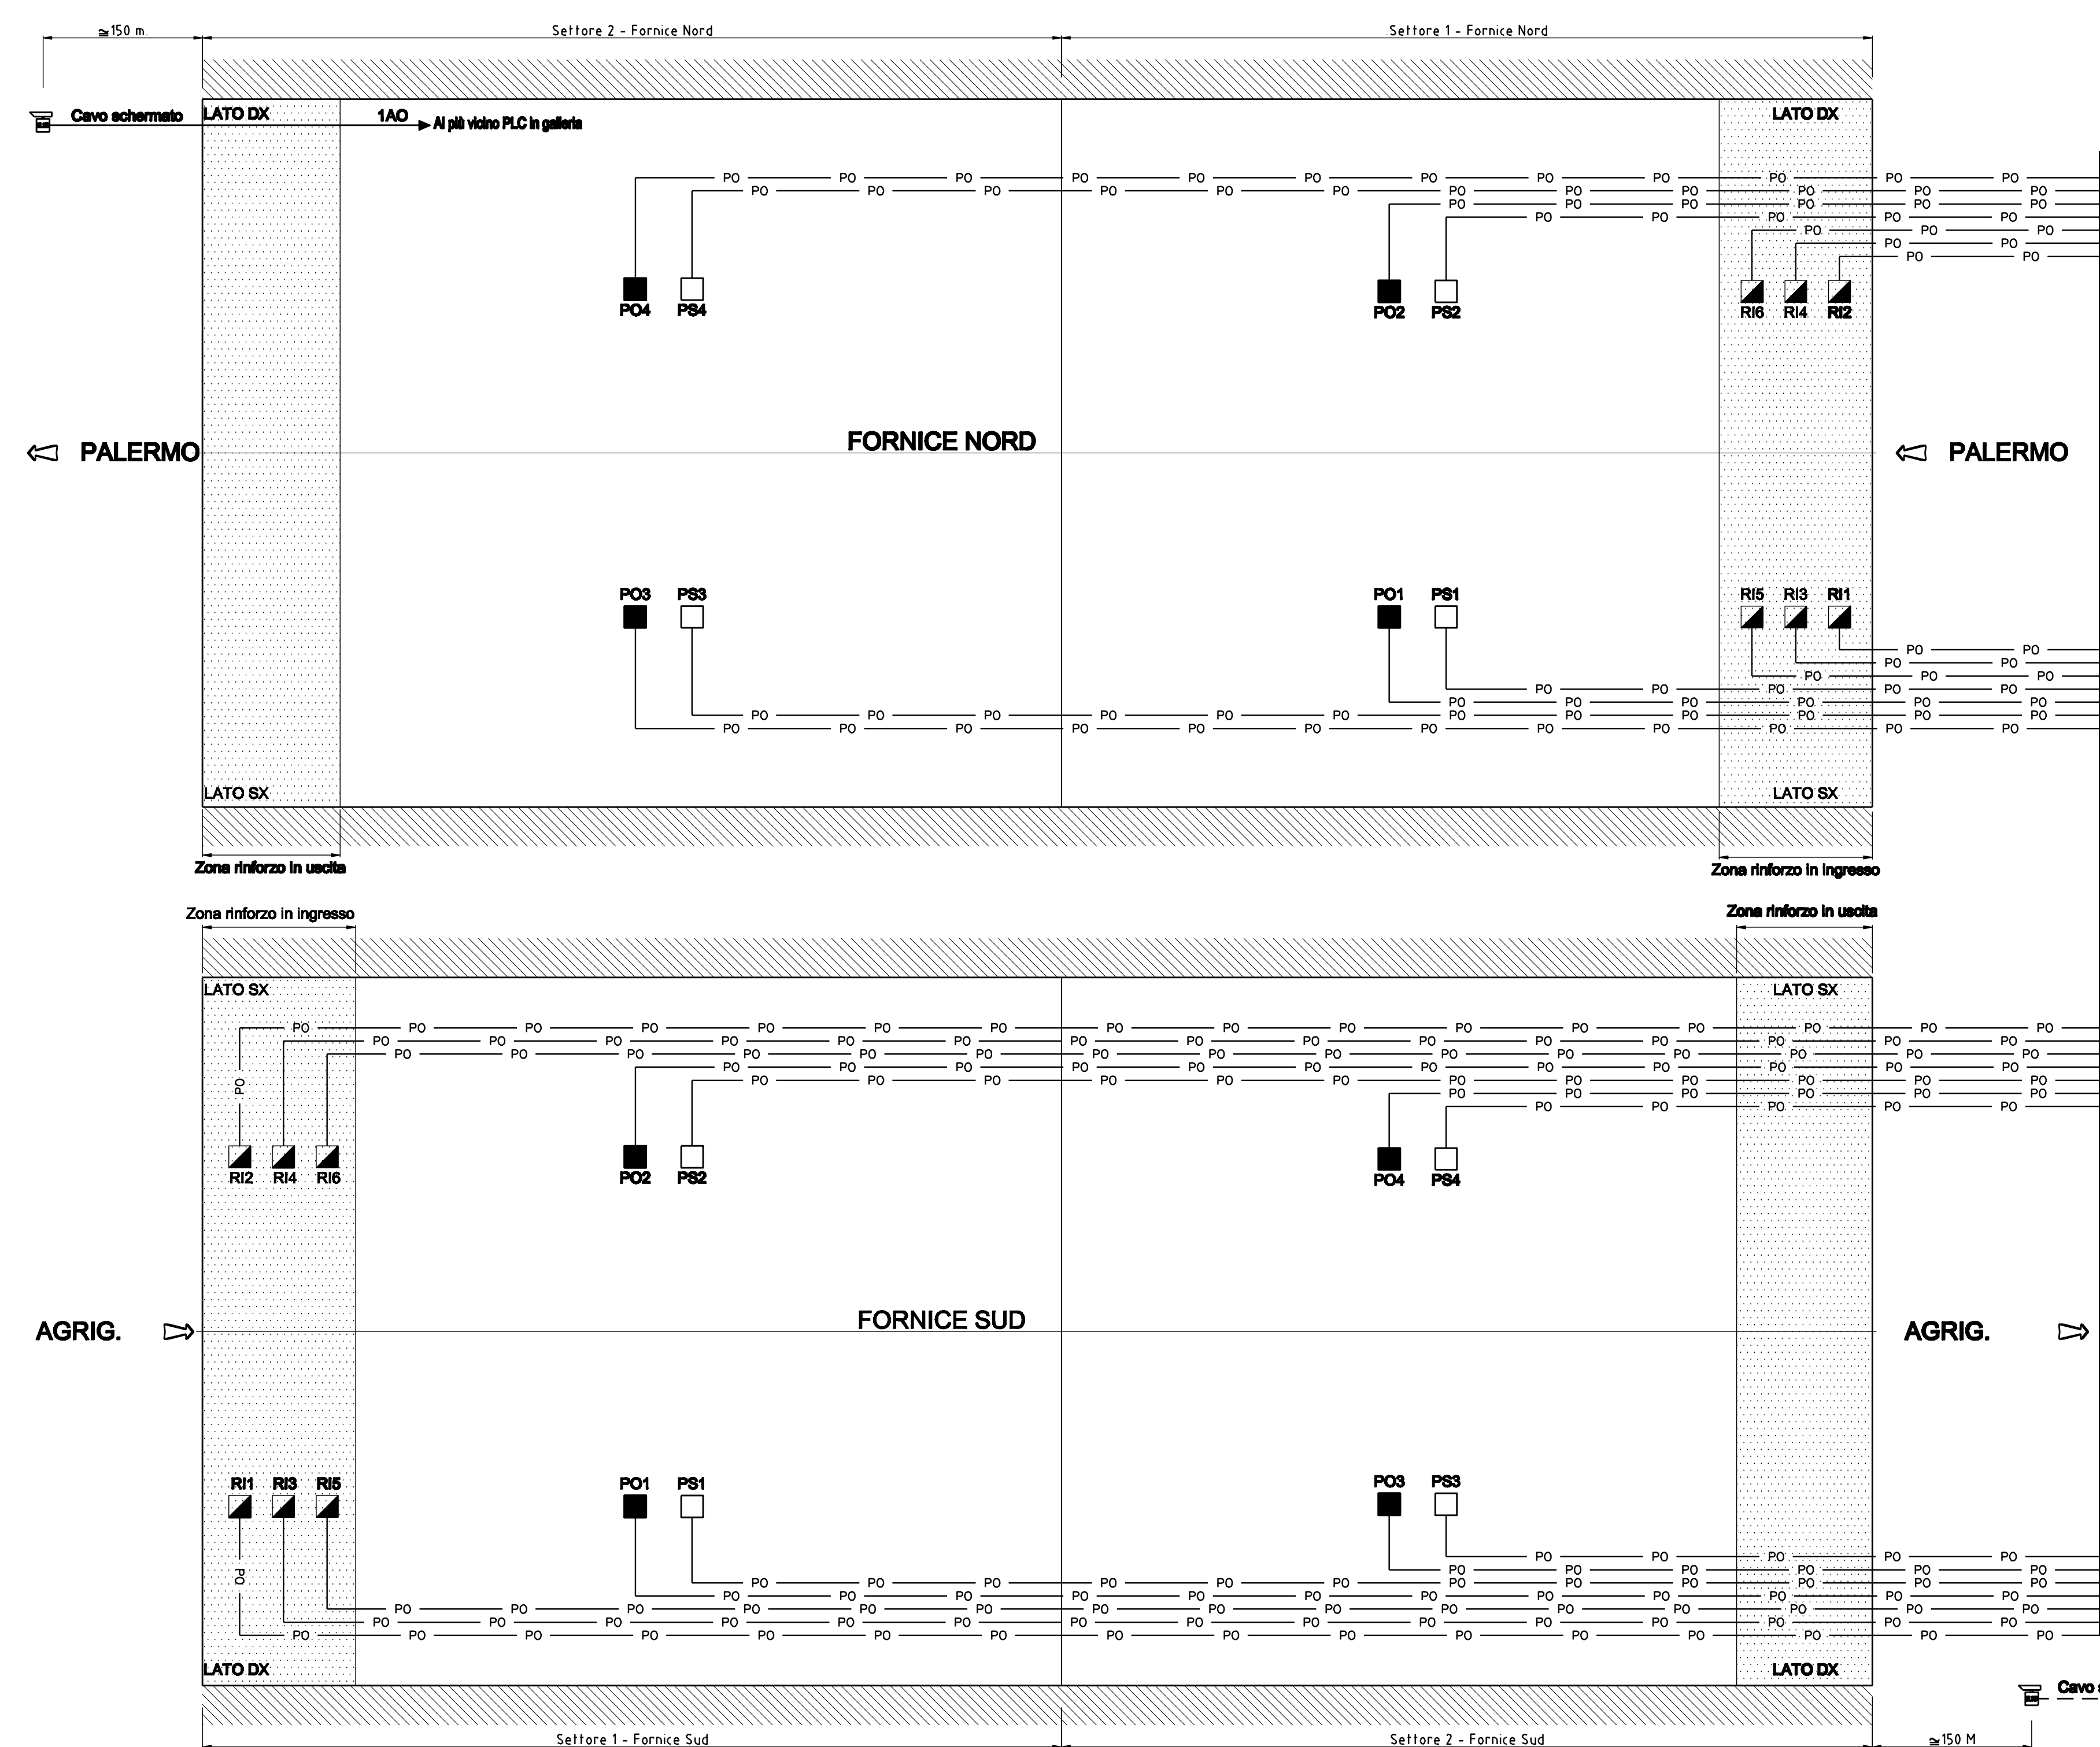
≅150 m.
Settore 2 - Fornice Nord
Settore 1 - Fornice Nord

Cavo schermato
LATO DX
1AO
Al più vicino PLC in galleria
LATO DX

PO4 PS4
PO2 PS2
RI6 RI4 RI2

PALERMO
FORNICE NORD
PALERMO

PO3 PS3
PO1 PS1
RI5 RI3 RI1

LATO SX
LATO SX

Zona rinforzo in uscita
Zona rinforzo in ingresso

Zona rinforzo in ingresso
Zona rinforzo in uscita

LATO SX
LATO SX

RI2 RI4 RI6
PO2 PS2
PO4 PS4

AGRIG.
FORNICE SUD
AGRIG.

RI1 RI3 RI5
PO1 PS1
PO3 PS3

LATO DX
LATO DX

Cavo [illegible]

Settore 1 - Fornice Sud
Settore 2 - Fornice Sud
≅150 M